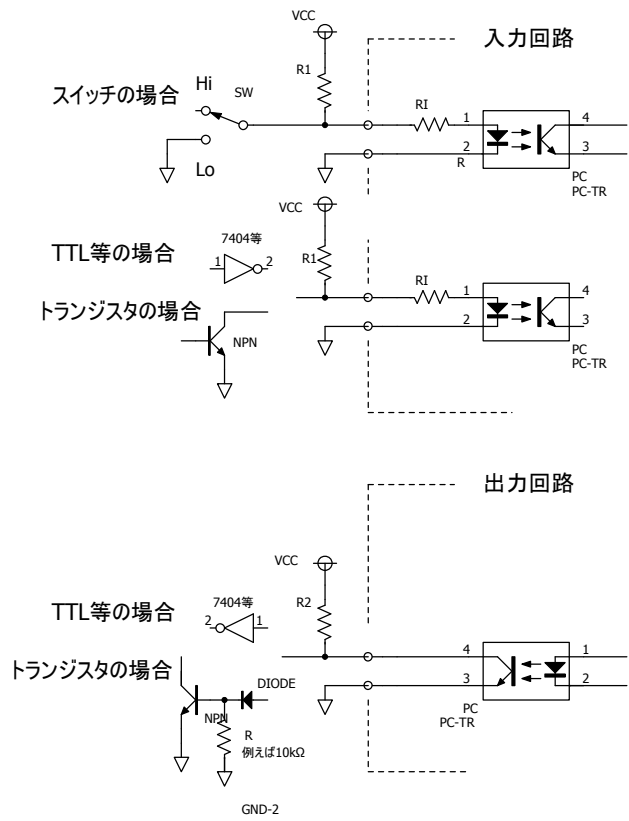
VCC

入力回路

R1

スイッチの場合

Hi

SW

RI

1

4

2

3

R

Lo

PC
PC-TR

VCC

TTL等の場合

7404等

1

2

R1

RI

1

4

トランジスタの場合

2

3

NPN

PC
PC-TR

出力回路

VCC

TTL等の場合

7404等

2

1

R2

トランジスタの場合

4

1

DIODE

3

2

NPN

PC
PC-TR

R
例えば10kΩ

GND-2